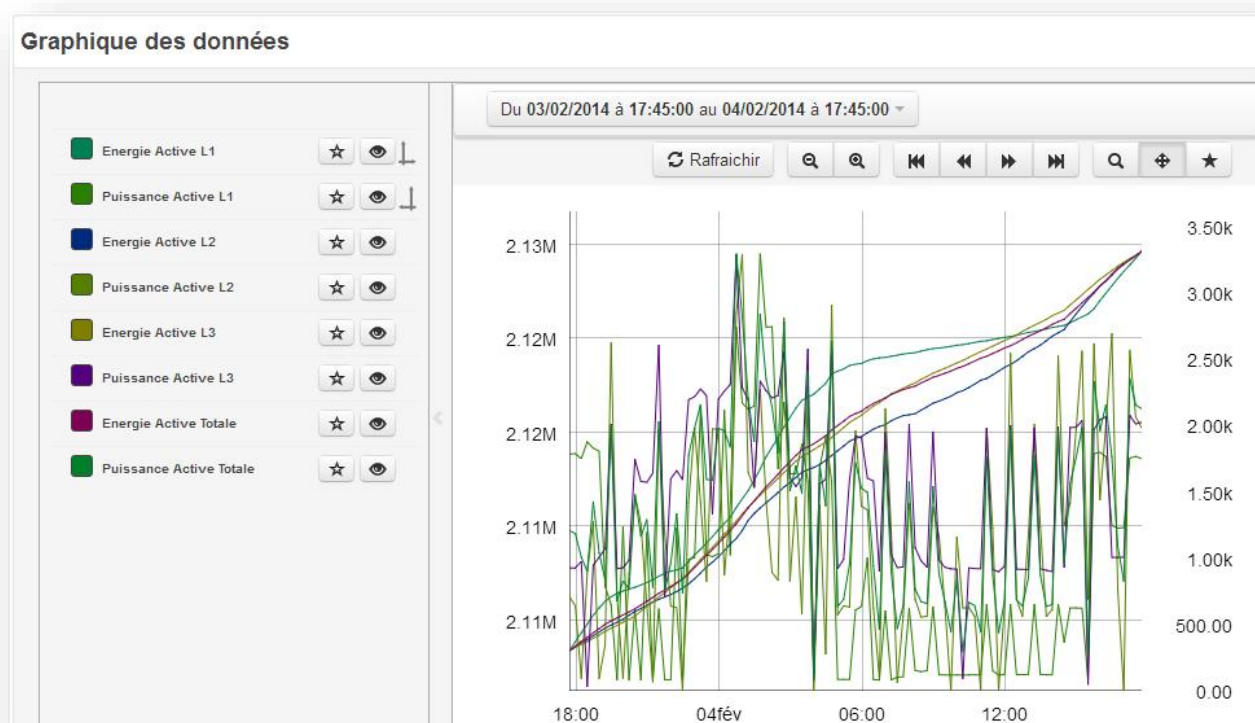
Graphique des données

Energie Active L1
Puissance Active L1
Energie Active L2
Puissance Active L2
Energie Active L3
Puissance Active L3
Energie Active Totale
Puissance Active Totale

Du 03/02/2014 à 17:45:00 au 04/02/2014 à 17:45:00

Rafraichir

2.13M
2.12M
2.12M
2.11M
2.11M

3.50k
3.00k
2.50k
2.00k
1.50k
1.00k
500.00
0.00

18:00
04fév
06:00
12:00